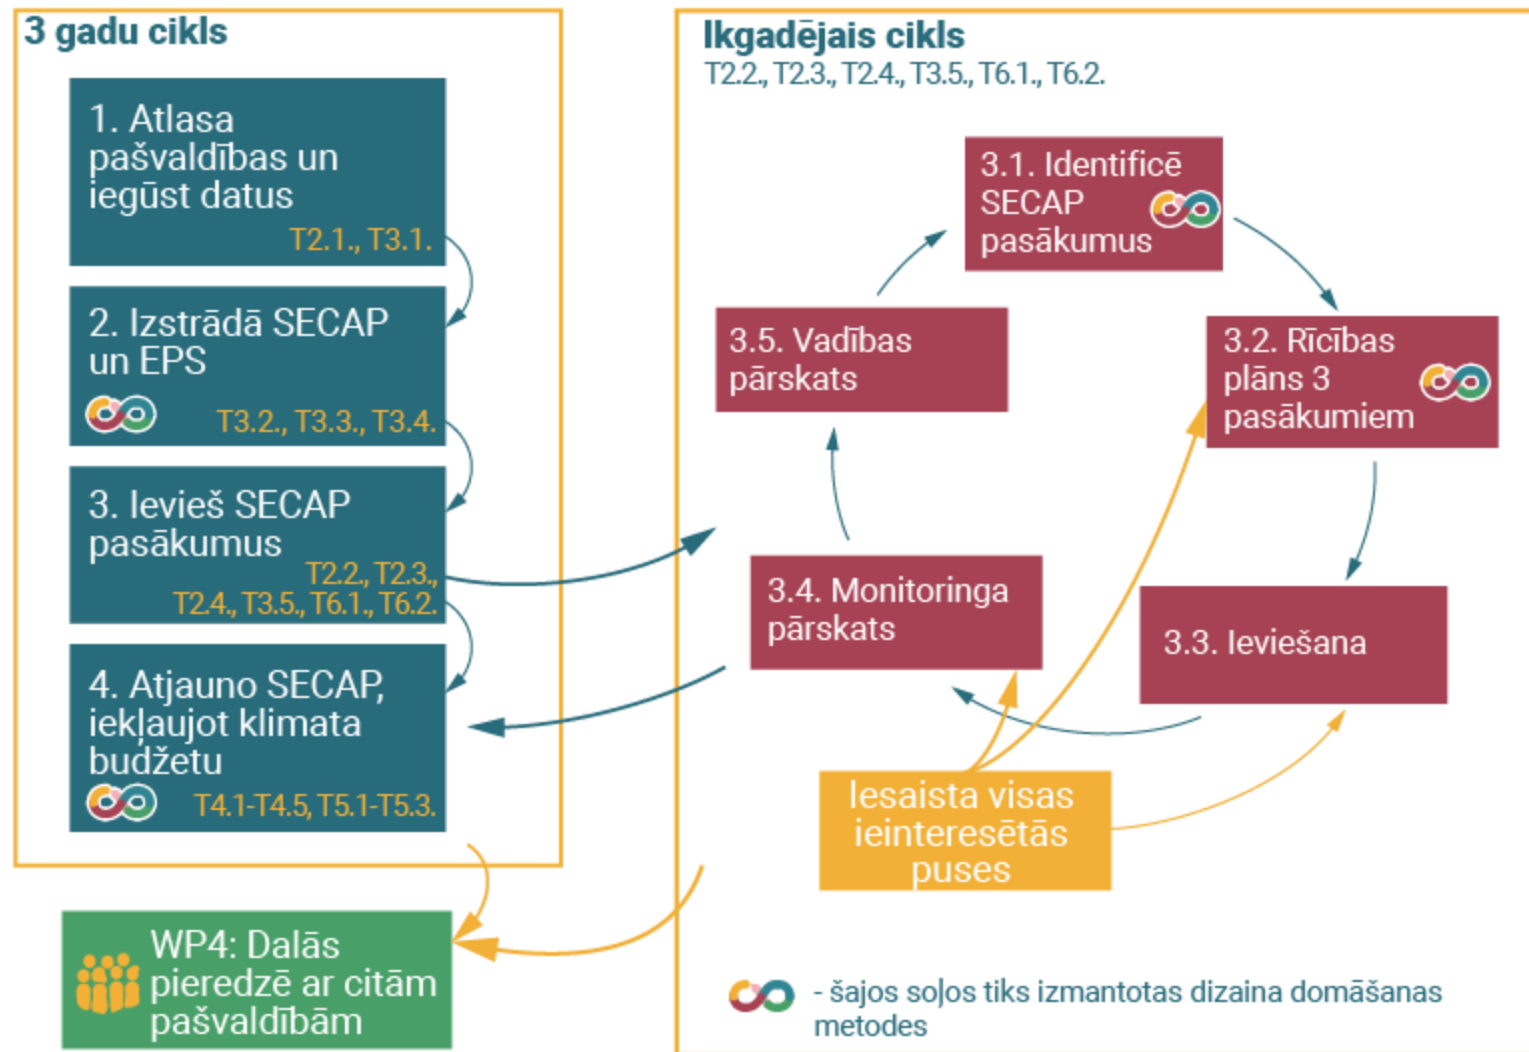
3 gadu cikls

1. Atlasa pašvaldības un iegūst datus
T2.1., T3.1.

2. Izstrādā SECAP un EPS
T3.2., T3.3., T3.4.

3. Ievieš SECAP pasākumus
T2.2., T2.3., T2.4., T3.5., T6.1., T6.2.

4. Atjauno SECAP, iekļaujot klimata budžetu
T4.1-T4.5, T5.1-T5.3.

WP4: Dalās pieredzē ar citām pašvaldībām

Ikgadējais cikls
T2.2., T2.3., T2.4., T3.5., T6.1., T6.2.

3.1. Identificē SECAP pasākumus

3.2. Rīcības plāns 3 pasākumiem

3.3. Ieviešana

3.4. Monitoringa pārskats

3.5. Vadības pārskats

Iesaista visas ieinteresētās puses

- šajos soļos tiks izmantotas dizaina domāšanas metodes